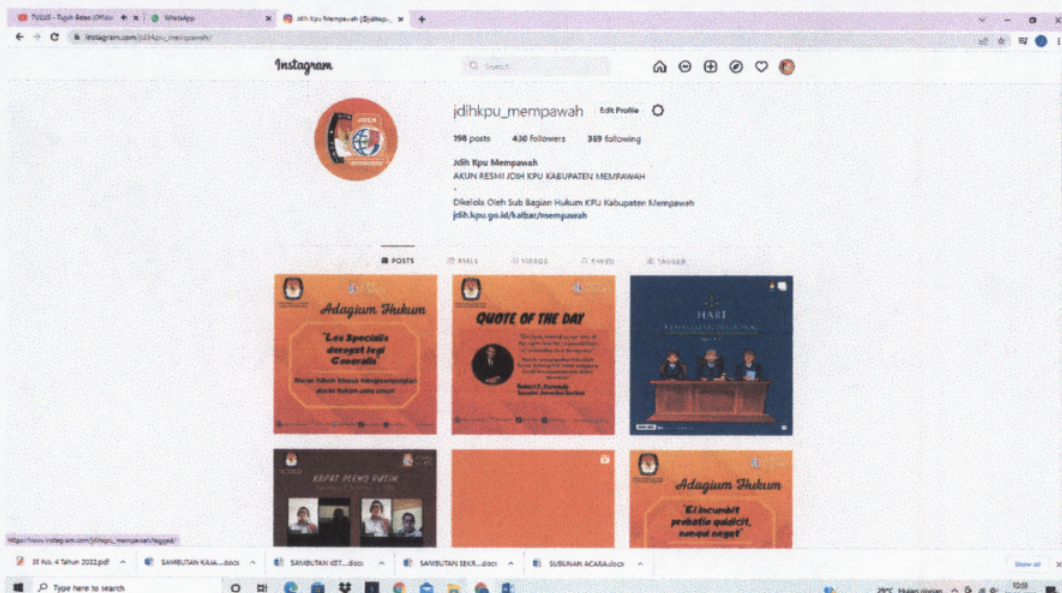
TULUS - Tujuh Belas (Officia | WhatsApp | Jdih Kpu Mempawah (@jdihkpu...

instagram.com/jdihkpu_mempawah/

Instagram

Search

jdihkpu_mempawah Edit Profile

198 posts 430 followers 369 following

Jdih Kpu Mempawah
AKUN RESMI JDIH KPU KABUPATEN MEMPAWAH
.
Dikelola Oleh Sub Bagian Hukum KPU Kabupaten Mempawah
jdih.kpu.go.id/kalbar/mempawah

POSTS REELS VIDEOS SAVED TAGGED

Adagium Hukum

"Lex Specialis derogat legi Generalis"

Aturan hukum khusus mengesampingkan aturan hukum yang umum

QUOTE OF THE DAY

Robert F. Kennedy

HARI

RAPAT PLENO RUTIN

Adagium Hukum

"Ei incumbit probatio quidicit, nonqui negat"

https://www.instagram.com/jdihkpu_mempawah/tagged/

SE No. 4 Tahun 2022.pdf | SAMBUTAN KAJA....docx | SAMBUTAN KET....docx | SAMBUTAN SEKR....docx | SUSUNAN ACARA.docx | Show all

Type here to search

29°C Hujan ringan 10:03